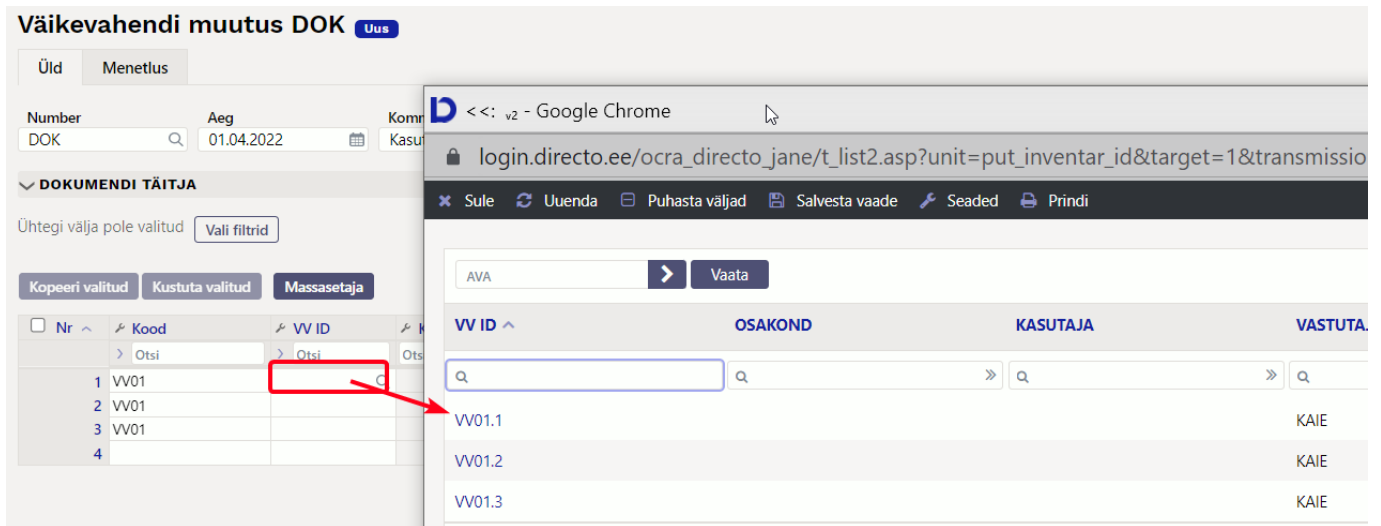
Väikevahendi muutus DOK Uus

Üld Menetlus

Number DOK
Aeg 01.04.2022
Komm Kasut

DOKUMENDI TÄITJA

Ühtegi välja pole valitud Vali filtrid

Kopeeri valitud Kustuta valitud Massasetaja

| Nr | Kood | VV ID | K |
|---|---|---|---|
| | Otsi | Otsi | Ots |
| 1 | VV01 | | |
| 2 | VV01 | | |
| 3 | VV01 | | |
| 4 | | | |

<<: v2 - Google Chrome

login.directo.ee/ocra_directo_jane/t_list2.asp?unit=put_inventar_id&target=1&transmissio

Sule Uuenda Puhasta väljad Salvesta vaade Seaded Prindi

AVA Vaata

| VV ID | OSAKOND | KASUTAJA | VASTUTA. |
|---|---|---|---|
| | | | |
| VV01.1 | | | KAIE |
| VV01.2 | | | KAIE |
| VV01.3 | | | KAIE |